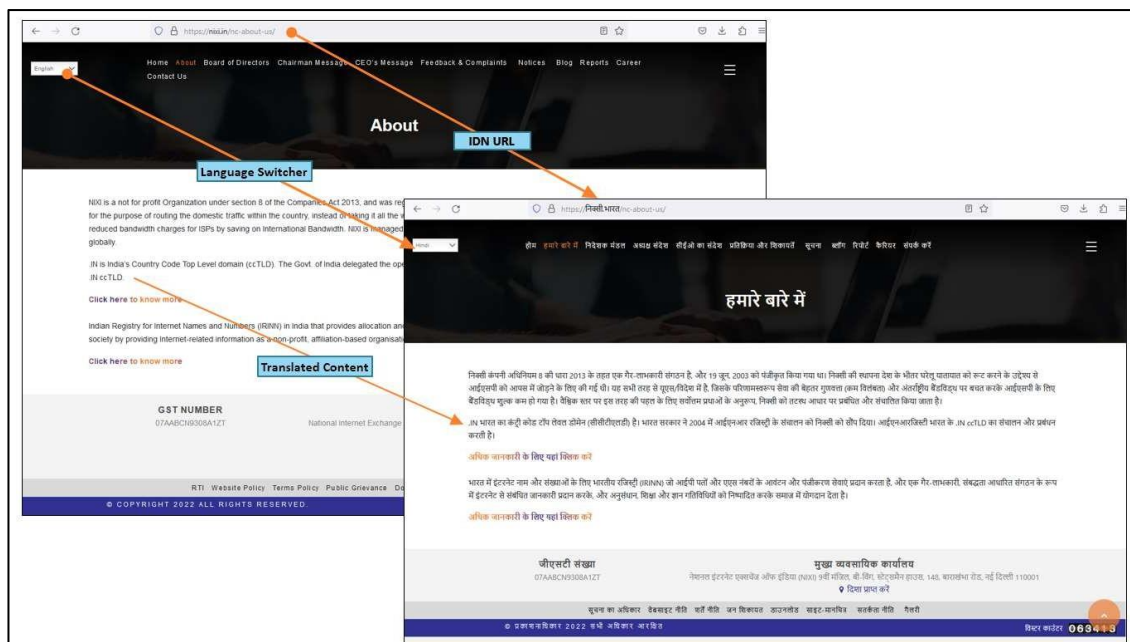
https://nixi.in/nc-about-us/

English

Home About Board of Directors Chairman Message CEO's Message Feedback & Complaints Notices Blog Reports Career Contact Us

About

IDN URL

Language Switcher

NIXI is a not for profit Organization under section 8 of the Companies Act 2013, and was re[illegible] for the purpose of routing the domestic traffic within the country, instead of taking it all the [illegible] reduced bandwidth charges for ISPs by saving on International Bandwidth. NIXI is managed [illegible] globally.

.IN is India's Country Code Top Level domain (ccTLD). The Govt. of India delegated the op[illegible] .IN ccTLD.

Click here to know more

Indian Registry for Internet Names and Numbers (IRINN) in India that provides allocation an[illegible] society by providing Internet-related information as a non-profit, affiliation-based organisati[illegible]

Click here to know more

Translated Content

GST NUMBER
07AABCN9308A1ZT

National Internet Exchange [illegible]

RTI Website Policy Terms Policy Public Grievance Do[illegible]

© COPYRIGHT 2022 ALL RIGHTS RESERVED

https://निक्सी.भारत/nc-about-us/

Hindi

होम हमारे बारे में निदेशक मंडल अध्यक्ष संदेश सीईओ का संदेश प्रतिक्रिया और शिकायतें सूचना ब्लॉग रिपोर्ट कैरियर संपर्क करें

हमारे बारे में

निक्सी कंपनी अधिनियम 8 की धारा 2013 के तहत एक गैर-लाभकारी संगठन है, और 19 जून, 2003 को पंजीकृत किया गया था। निक्सी की स्थापना देश के भीतर घरेलू यातायात को रूट करने के उद्देश्य से आईएसपी को आपस में जोड़ने के लिए की गई थी। यह सभी तरह से यूएस/विदेश में है, जिसके परिणामस्वरूप सेवा की बेहतर गुणवत्ता (कम विलंबता) और अंतर्राष्ट्रीय बैंडविड्थ पर बचत करके आईएसपी के लिए बैंडविड्थ शुल्क कम हो गया है। वैश्विक स्तर पर इस तरह की पहल के लिए सर्वोत्तम प्रथाओं के अनुरूप, निक्सी को तटस्थ आधार पर प्रबंधित और संचालित किया जाता है।

.IN भारत का कंट्री कोड टॉप लेवल डोमेन (सीसीटीएलडी) है। भारत सरकार ने 2004 में आईएनआर रजिस्ट्री के संचालन को निक्सी को सौंप दिया। आईएनआरजिस्ट्री भारत के .IN ccTLD का संचालन और प्रबंधन करती है।

अधिक जानकारी के लिए यहां क्लिक करें

भारत में इंटरनेट नाम और संख्याओं के लिए भारतीय रजिस्ट्री (IRINN) जो आईपी पतों और एएस नंबरों के आवंटन और पंजीकरण सेवाएं प्रदान करता है, और एक गैर-लाभकारी, संबद्धता आधारित संगठन के रूप में इंटरनेट से संबंधित जानकारी प्रदान करके, और अनुसंधान, शिक्षा और ज्ञान गतिविधियों को निष्पादित करके समाज में योगदान देता है।

अधिक जानकारी के लिए यहां क्लिक करें

जीएसटी संख्या
07AABCN9308A1ZT

मुख्य व्यवसायिक कार्यालय
नेशनल इंटरनेट एक्सचेंज ऑफ इंडिया (NIXI) 9वीं मंजिल, बी-विंग, स्टेट्समैन हाउस, 148, बाराखंभा रोड, नई दिल्ली 110001
दिशा प्राप्त करें

सूचना का अधिकार वेबसाइट नीति शर्तें नीति जन शिकायत डाउनलोड साइट-मानचित्र सतर्कता नीति गैलरी

© प्रकाशनाधिकार 2022 सभी अधिकार आरक्षित

विज़िटर काउंटर 063413